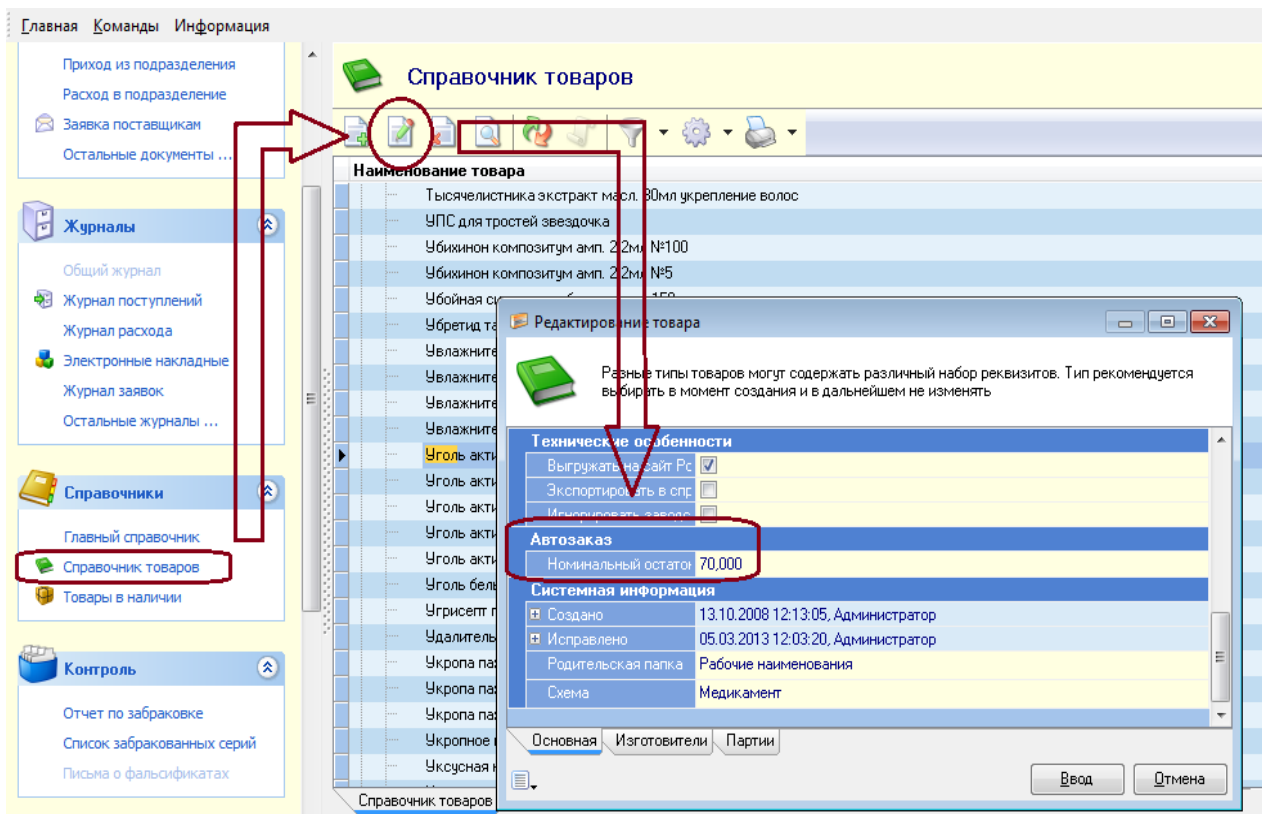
Главная Команды Информация

Приход из подразделения
Расход в подразделение
Заявка поставщикам
Остальные документы ...

Журналы
Общий журнал
Журнал поступлений
Журнал расхода
Электронные накладные
Журнал заявок
Остальные журналы ...

Справочники
Главный справочник
Справочник товаров
Товары в наличии

Контроль
Отчет по забраковке
Список забракованных серий
Письма о фальсификатах

Справочник товаров

Наименование товара
Тысячелистника экстракт масл. 30мл укрепление волос
УПС для тростей звездочка
Убихинон композитум амп. 2,2мл №100
Убихинон композитум амп. 2,2мл №5
Убойная си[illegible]
Убретид та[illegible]
Увлажните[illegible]
Увлажните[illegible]
Увлажните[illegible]
Увлажните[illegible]
Уголь акти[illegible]
Уголь акти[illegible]
Уголь акти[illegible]
Уголь акти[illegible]
Уголь акти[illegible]
Уголь бель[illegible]
Угрисепт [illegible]
Удалитель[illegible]
Укропа па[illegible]
Укропа па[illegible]
Укропа па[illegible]
Укропное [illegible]
Уксусная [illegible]

Справочник товаров

Редактирование товара
Разные типы товаров могут содержать различный набор реквизитов. Тип рекомендуется выбирать в момент создания и в дальнейшем не изменять

Технические особенности
Выгружать на сайт Ре
Экспортировать в спр
Игнорировать заводс
Автозаказ
Номинальный остаток 70,000
Системная информация
Создано 13.10.2008 12:13:05, Администратор
Исправлено 05.03.2013 12:03:20, Администратор
Родительская папка Рабочие наименования
Схема Медикамент

Основная Изготовители Партии
Ввод Отмена